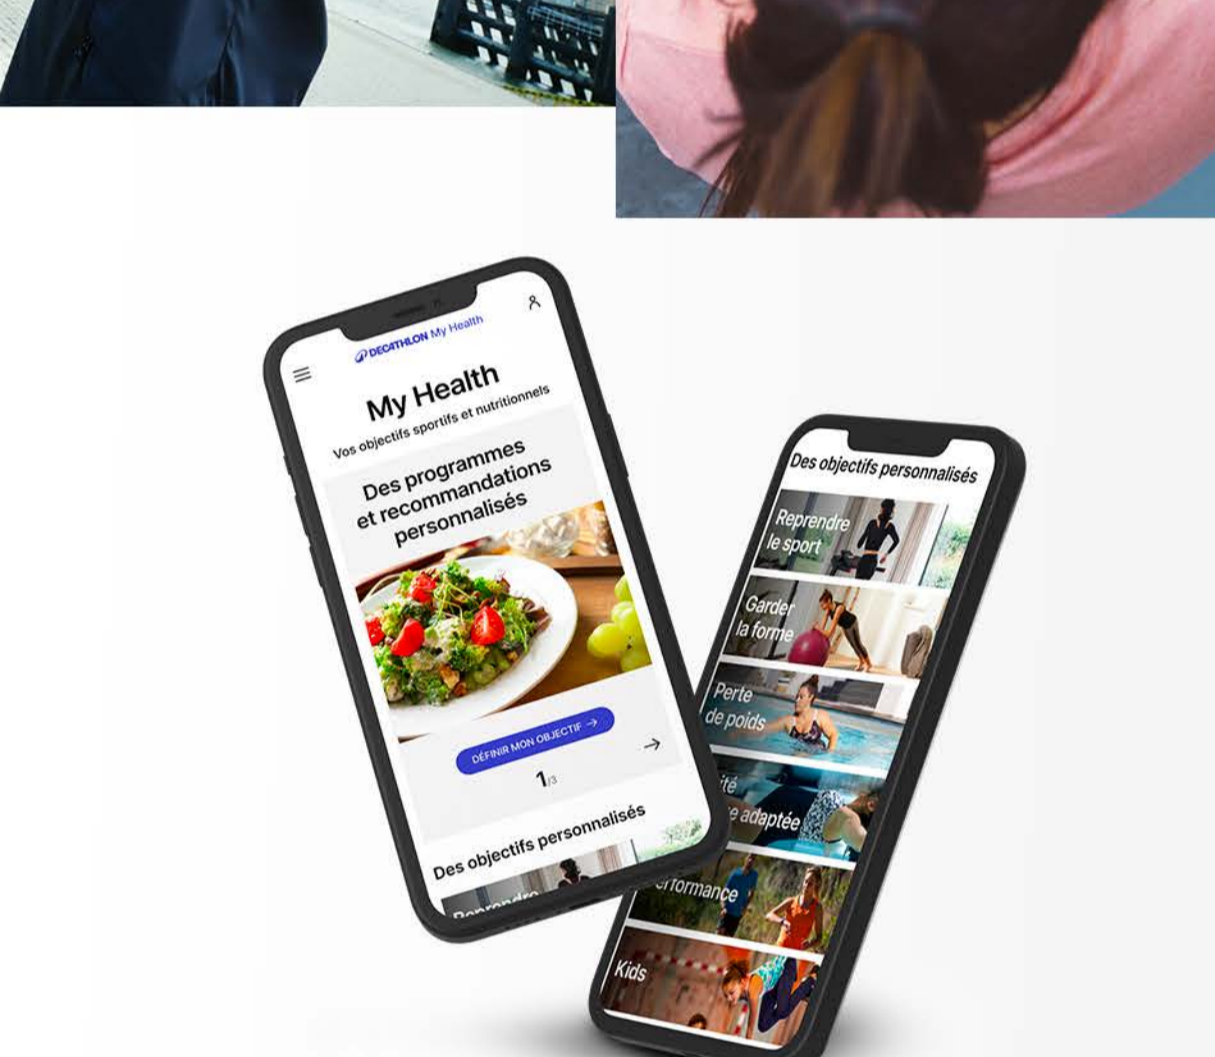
DECATHLON My Health

My Health

Vos objectifs sportifs et nutritionnels

Des programmes et recommandations personnalisés

DÉFINIR MON OBJECTIF →

1/3

Des objectifs personnalisés

Reprendre

Des objectifs personnalisés

Reprendre le sport

Garder la forme

Perte de poids

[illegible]ité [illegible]e adaptée

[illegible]erformance

Kids